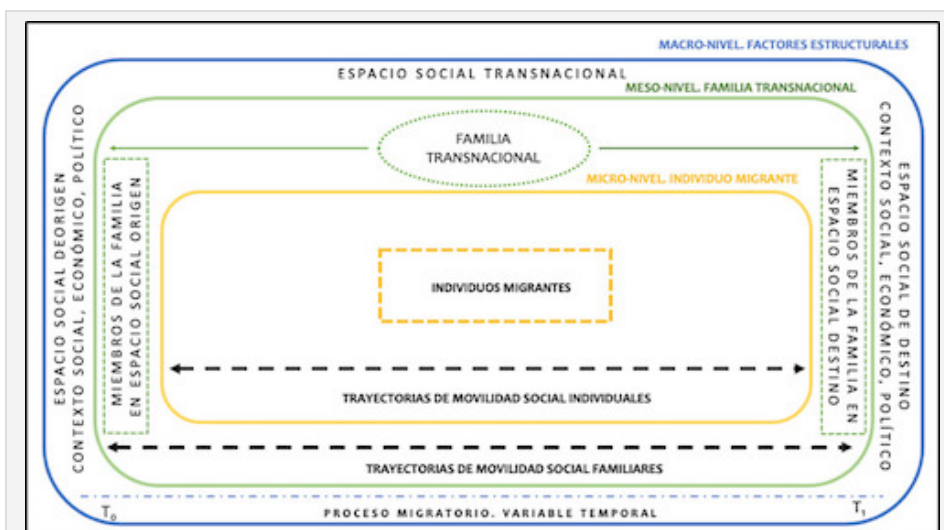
MACRO-NIVEL. FACTORES ESTRUCTURALES

ESPACIO SOCIAL TRANSNACIONAL

MESO-NIVEL. FAMILIA TRANSNACIONAL

ESPACIO SOCIAL DEORIGEN
CONTEXTO SOCIAL, ECONÓMICO, POLÍTICO

MIEMBROS DE LA FAMILIA
EN ESPACIO SOCIAL ORIGEN

FAMILIA
TRANSNACIONAL

MICRO-NIVEL. INDIVIDUO MIGRANTE

INDIVIDUOS MIGRANTES

TRAYECTORIAS DE MOVILIDAD SOCIAL INDIVIDUALES

MIEMBROS DE LA FAMILIA EN
ESPACIO SOCIAL DESTINO

ESPACIO SOCIAL DE DESTINO
CONTEXTO SOCIAL, ECONÓMICO, POLÍTICO

TRAYECTORIAS DE MOVILIDAD SOCIAL FAMILIARES

$T_0$

PROCESO MIGRATORIO. VARIABLE TEMPORAL

$T_1$